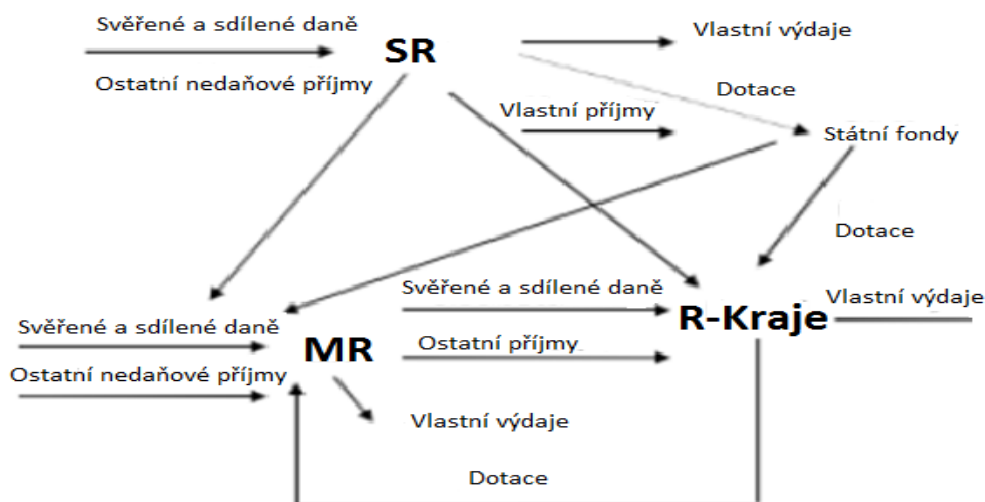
Svěřené a sdílené daně

SR

Vlastní výdaje

Ostatní nedaňové příjmy

Dotace

Vlastní příjmy

Státní fondy

Dotace

Svěřené a sdílené daně

Vlastní výdaje

R-Kraje

Svěřené a sdílené daně

MR

Ostatní příjmy

Ostatní nedaňové příjmy

Vlastní výdaje

Dotace